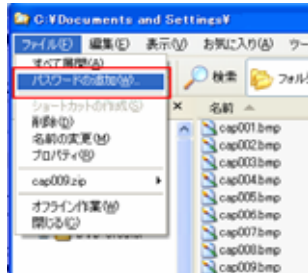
C:¥Documents and Settings¥

ファイル(F) 編集(E) 表示(V) お気に入り(A) ツー

すべて展開(A)
パスワードの追加(A)...
ショートカットの作成(S)
削除(D)
名前の変更(M)
プロパティ(R)
cap009.zip
オフライン作業(W)
閉じる(C)

検索 フォル

名前

cap001.bmp
cap002.bmp
cap003.bmp
cap004.bmp
cap005.bmp
cap006.bmp
cap007.bmp
cap008.bmp
cap009.bmp